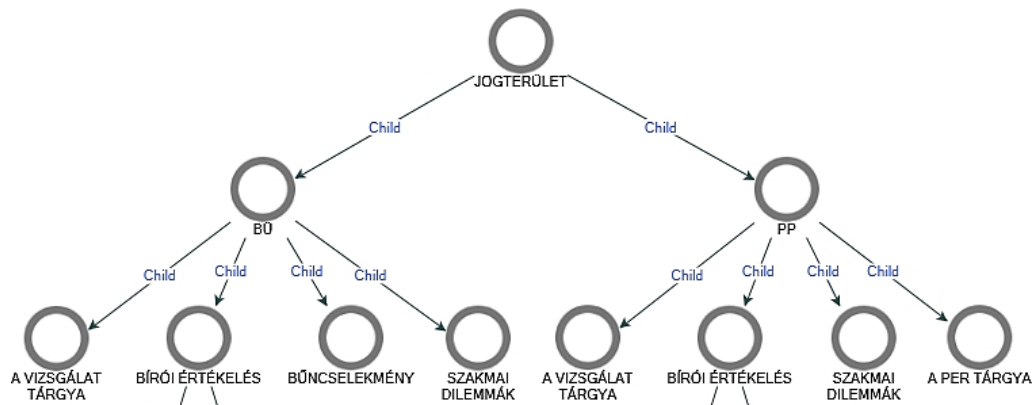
JOGTERÜLET

Child

Child

BÜ

PP

Child

Child

Child

Child

Child

Child

Child

Child

A VIZSGÁLAT TÁRGYA

BÍRÓI ÉRTÉKELÉS

BŰNCSELEKMÉNY

SZAKMAI DILEMMÁK

A VIZSGÁLAT TÁRGYA

BÍRÓI ÉRTÉKELÉS

SZAKMAI DILEMMÁK

A PER TÁRGYA